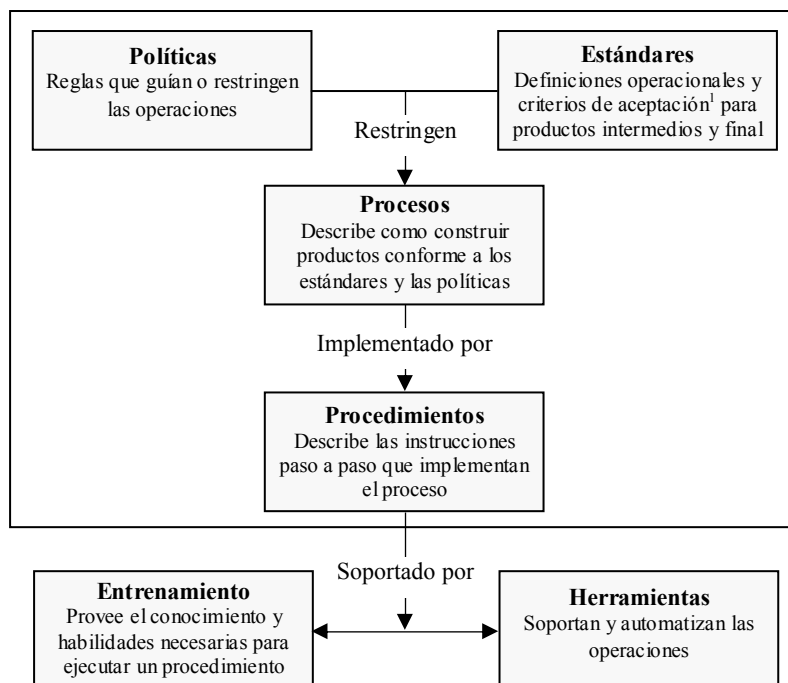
**Políticas**
Reglas que guían o restringen las operaciones

**Estándares**
Definiciones operacionales y criterios de aceptación$^1$ para productos intermedios y final

Restringen

**Procesos**
Describe como construir productos conforme a los estándares y las políticas

Implementado por

**Procedimientos**
Describe las instrucciones paso a paso que implementan el proceso

Soportado por

**Entrenamiento**
Provee el conocimiento y habilidades necesarias para ejecutar un procedimiento

**Herramientas**
Soportan y automatizan las operaciones